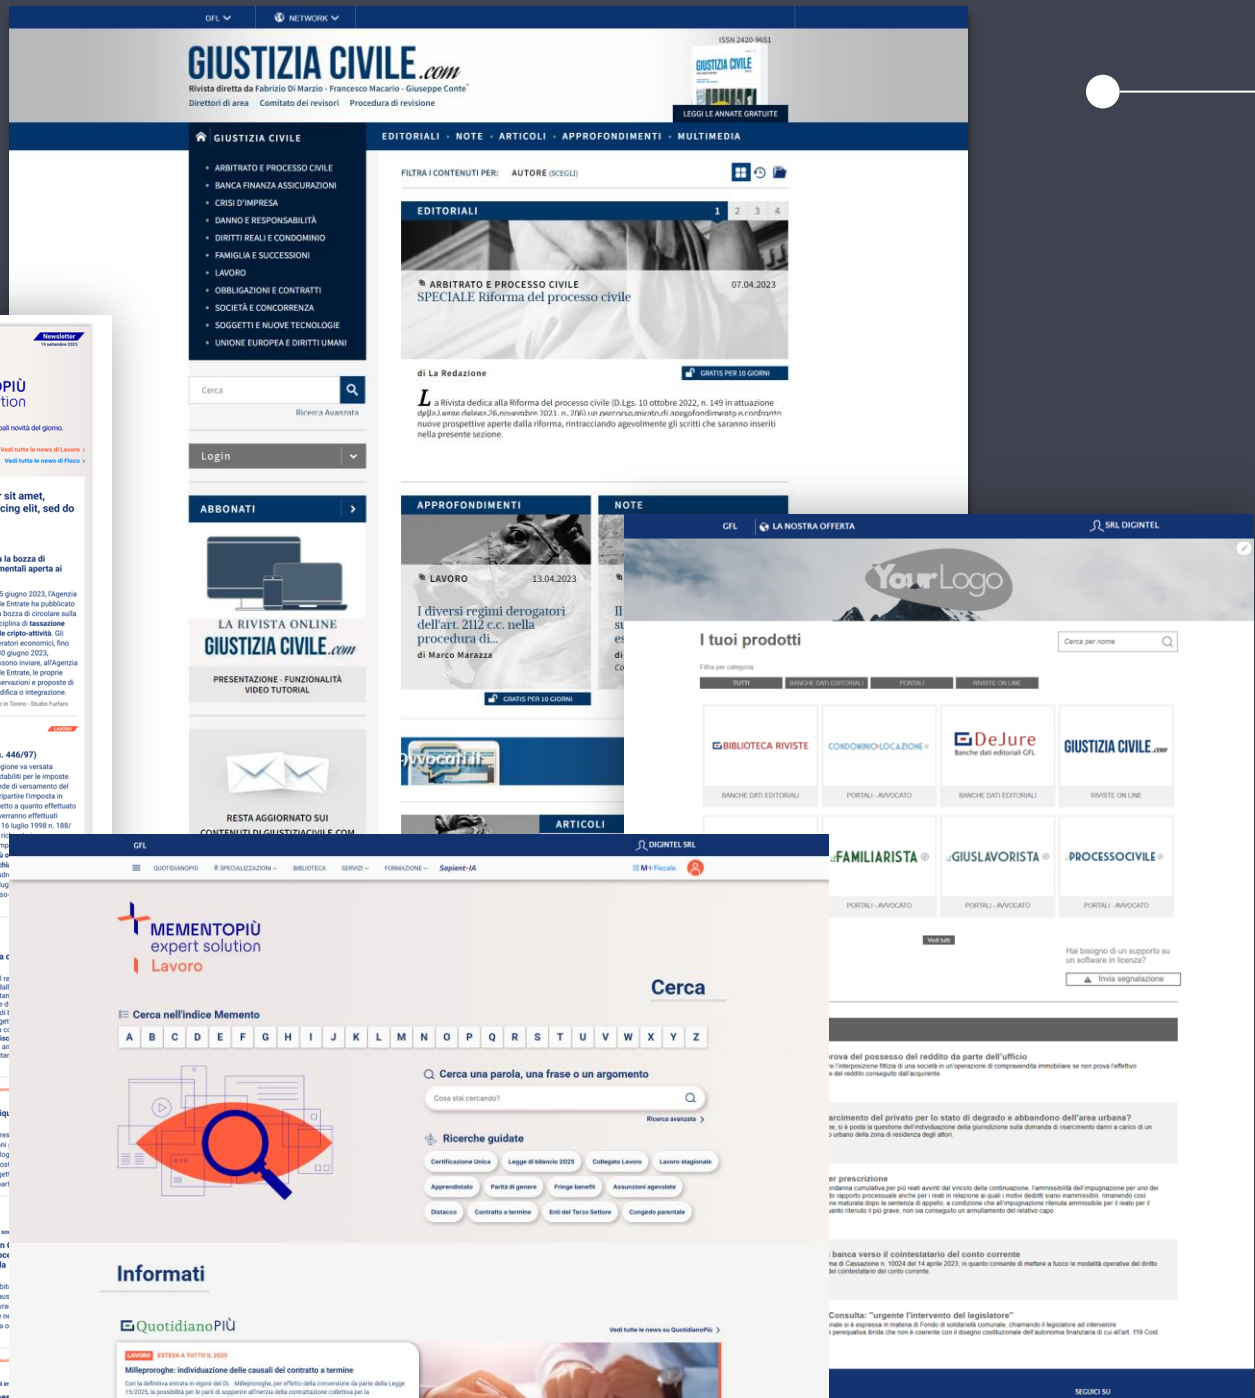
GFL NETWORK

GIUSTIZIA CIVILE.com
Rivista diretta da Fabrizio Di Marzio · Francesco Macario · Giuseppe Conte
Direttori di area Comitato dei revisori Procedura di revisione

ISSN 2420-9651
LEGGI LE ANNATE GRATUITE

GIUSTIZIA CIVILE
EDITORIALI · NOTE · ARTICOLI · APPROFONDIMENTI · MULTIMEDIA

ARBITRATO E PROCESSO CIVILE
BANCA FINANZA ASSICURAZIONI
CRISI D'IMPRESA
DANNO E RESPONSABILITÀ
DIRITTI REALI E CONDOMINIO
FAMIGLIA E SUCCESSIONI
LAVORO
OBBLIGAZIONI E CONTRATTI
SOCIETÀ E CONCORRENZA
SOGGETTI E NUOVE TECNOLOGIE
UNIONE EUROPEA E DIRITTI UMANI

FILTRA I CONTENUTI PER: AUTORE (SCEGLI)

EDITORIALI 1 2 3 4
ARBITRATO E PROCESSO CIVILE 07.04.2023
SPECIALE Riforma del processo civile
di La Redazione
GRATIS PER 10 GIORNI
La Rivista dedica alla Riforma del processo civile (D.Lgs. 10 ottobre 2022, n. 149 in attuazione della Legge delega 26 novembre 2021, n. 206) un percorso mirato di approfondimento e confronto nuove prospettive aperte dalla riforma, rintracciando agevolmente gli scritti che saranno inseriti nella presente sezione.

Cerca
Ricerca Avanzata
Login
ABBONATI
LA RIVISTA ONLINE
GIUSTIZIA CIVILE.com
PRESENTAZIONE · FUNZIONALITÀ VIDEO TUTORIAL
RESTA AGGIORNATO SUI CONTENUTI DI GIUSTIZIACIVILE.COM

APPROFONDIMENTI
LAVORO 13.04.2023
I diversi regimi derogatori dell'art. 2112 c.c. nella procedura di...
di Marco Marazza
GRATIS PER 10 GIORNI
NOTE
ARTICOLI

Newsletter
OPIÙ
tion
ali novità del giorno.
Vedi tutte le news di Lavoro
Vedi tutte le news di Fisco
r sit amet, cing elit, sed do
la bozza di mentali aperta ai
. 446/97)

GFL LA NOSTRA OFFERTA SRL DIGINTEL
YourLogo
I tuoi prodotti
Cerca per nome
Filtra per categoria
TUTTI BANCHE DATI EDITORIALI PORTALI RIVISTE ON LINE
BIBLIOTECA RIVISTE — BANCHE DATI EDITORIALI
CONDOMINIOELOCAZIONE — PORTALI - AVVOCATO
DeJure Banche dati editoriali GFL — BANCHE DATI EDITORIALI
GIUSTIZIA CIVILE.com — RIVISTE ON LINE
FAMILIARISTA — PORTALI - AVVOCATO
GIUSLAVORISTA — PORTALI - AVVOCATO
PROCESSOCIVILE — PORTALI - AVVOCATO
Vedi tutti
Hai bisogno di un supporto su un software in licenza?
Invia segnalazione
rova del possesso del reddito da parte dell'ufficio
arcimento del privato per lo stato di degrado e abbandono dell'area urbana?
er prescrizione
banca verso il cointestatario del conto corrente
Consulta: "urgente l'intervento del legislatore"
SEGUICI SU

GFL DIGINTEL SRL
QUOTIDIANOPIÙ SPECIALIZZAZIONI BIBLIOTECA SERVIZI FORMAZIONE Sapient-IA
MEMENTOPIÙ expert solution Lavoro
Cerca
Cerca nell'indice Memento
A B C D E F G H I J K L M N O P Q R S T U V W X Y Z
Cerca una parola, una frase o un argomento
Cosa stai cercando?
Ricerca avanzata
Ricerche guidate
Certificazione Unica | Legge di bilancio 2025 | Collegato Lavoro | Lavoro stagionale | Apprendistato | Parità di genere | Fringe benefit | Assunzioni agevolate | Distacco | Contratto a termine | Enti del Terzo Settore | Congedo parentale
Informati
QuotidianoPIÙ
Vedi tutte le news su QuotidianoPiù
LAVORO ESTESA A TUTTO IL 2025
Milleproroghe: individuazione delle causali del contratto a termine